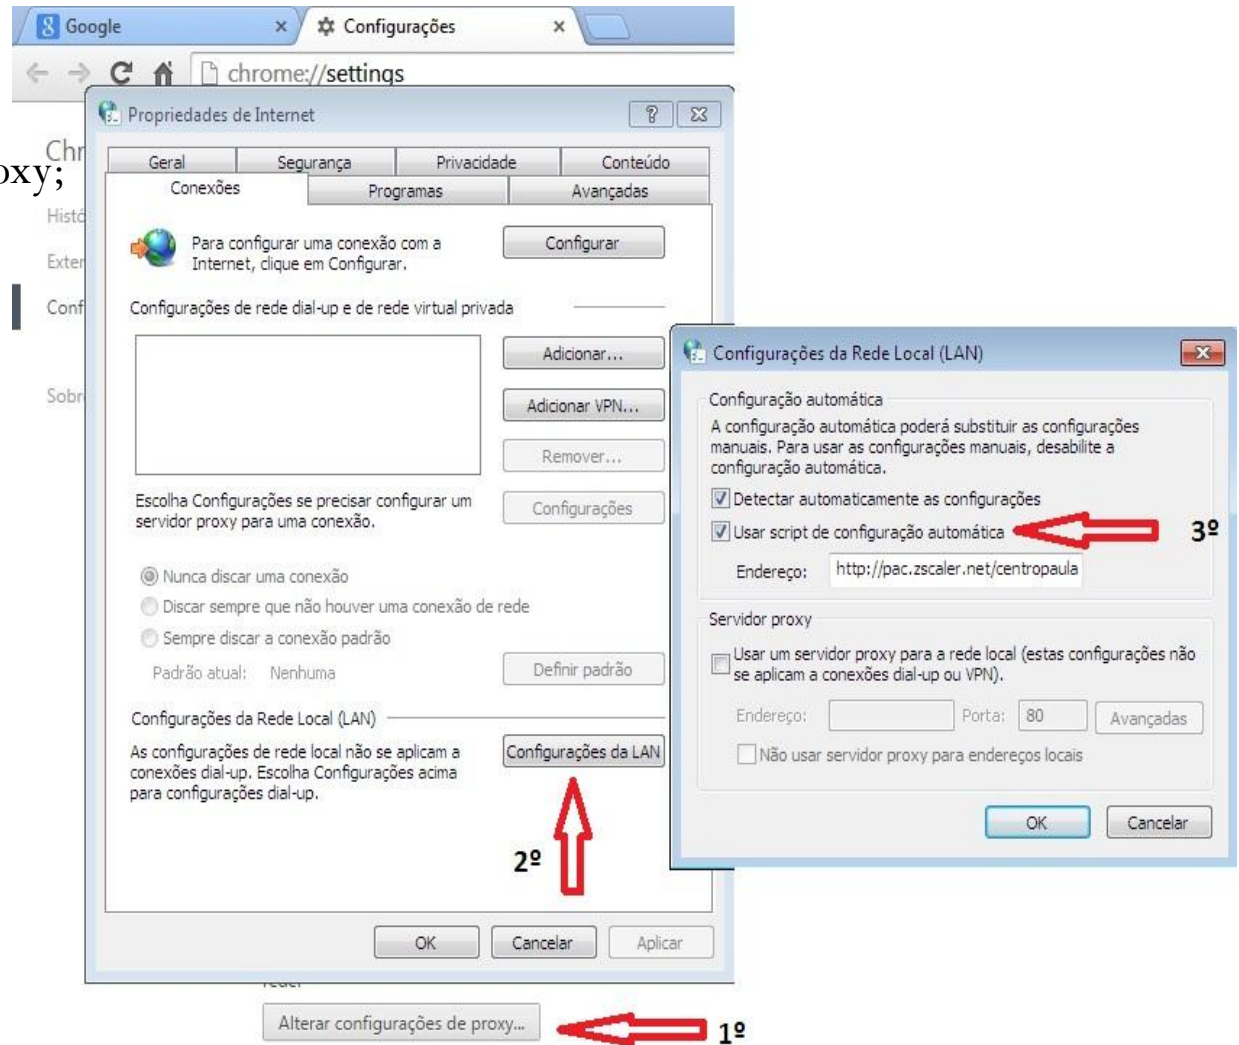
Google
Configurações
chrome://settings
oxy;
Chr
Histó
Exter
Conf
Sobr
Propriedades de Internet
?
Geral
Segurança
Privacidade
Conteúdo
Conexões
Programas
Avançadas
Para configurar uma conexão com a Internet, clique em Configurar.
Configurar
Configurações de rede dial-up e de rede virtual privada
Adicionar...
Adicionar VPN...
Remover...
Escolha Configurações se precisar configurar um servidor proxy para uma conexão.
Configurações
Nunca discar uma conexão
Discar sempre que não houver uma conexão de rede
Sempre discar a conexão padrão
Padrão atual: Nenhuma
Definir padrão
Configurações da Rede Local (LAN)
As configurações de rede local não se aplicam a conexões dial-up. Escolha Configurações acima para configurações dial-up.
Configurações da LAN
2º
OK
Cancelar
Aplicar
Alterar configurações de proxy...
1º
Configurações da Rede Local (LAN)
Configuração automática
A configuração automática poderá substituir as configurações manuais. Para usar as configurações manuais, desabilite a configuração automática.
Detectar automaticamente as configurações
Usar script de configuração automática
3º
Endereço: http://pac.zscaler.net/centropaula
Servidor proxy
Usar um servidor proxy para a rede local (estas configurações não se aplicam a conexões dial-up ou VPN).
Endereço:
Porta: 80
Avançadas
Não usar servidor proxy para endereços locais
OK
Cancelar